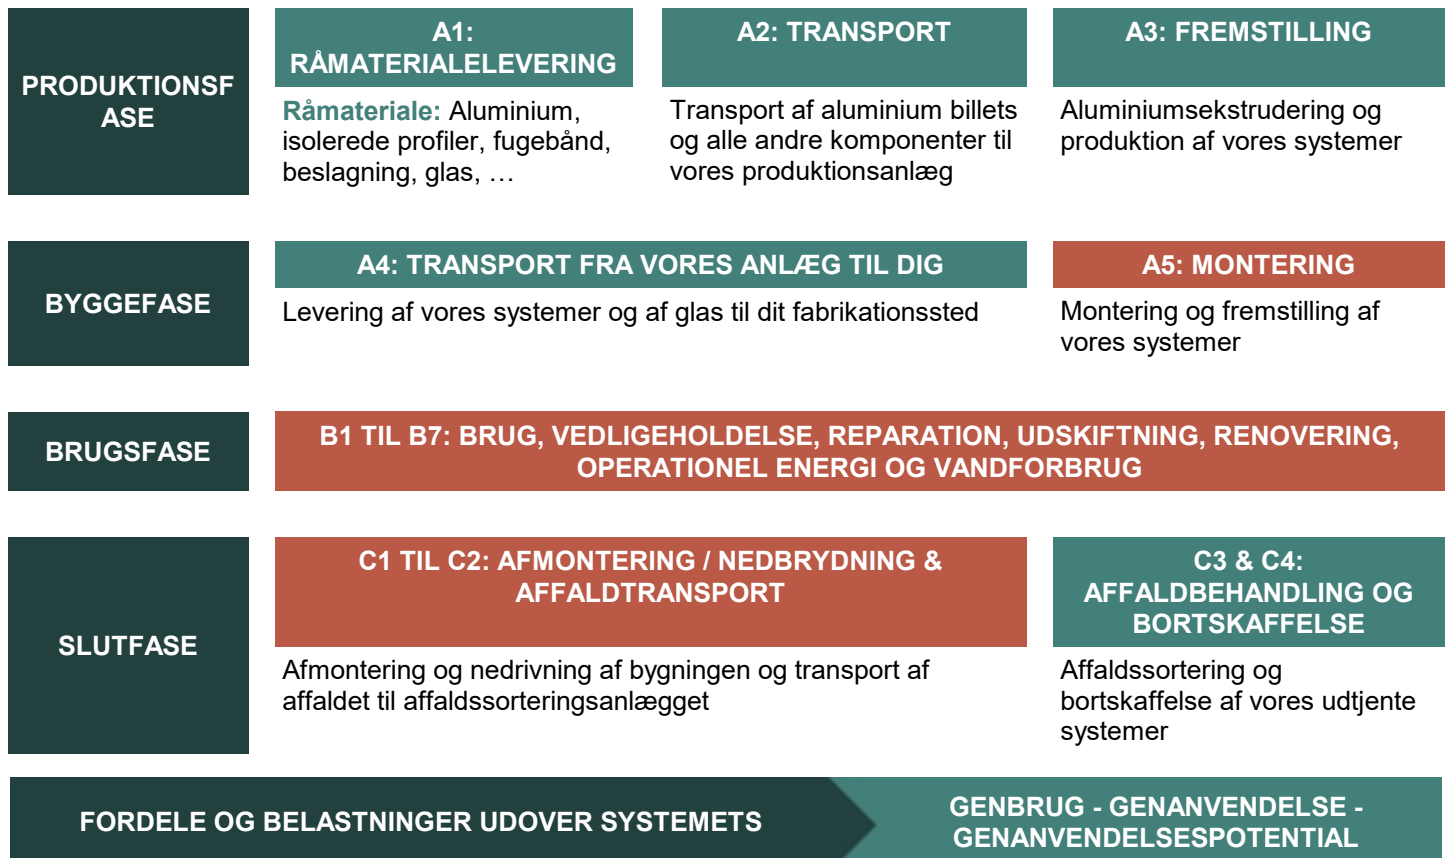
PRODUKTIONSFASE

A1: RÅMATERIALELEVERING

Råmateriale: Aluminium, isolerede profiler, fugebånd, beslagning, glas, …

A2: TRANSPORT

Transport af aluminium billets og alle andre komponenter til vores produktionsanlæg

A3: FREMSTILLING

Aluminiumsekstrudering og produktion af vores systemer

BYGGEFASE

A4: TRANSPORT FRA VORES ANLÆG TIL DIG

Levering af vores systemer og af glas til dit fabrikationssted

A5: MONTERING

Montering og fremstilling af vores systemer

BRUGSFASE

B1 TIL B7: BRUG, VEDLIGEHOLDELSE, REPARATION, UDSKIFTNING, RENOVERING, OPERATIONEL ENERGI OG VANDFORBRUG

SLUTFASE

C1 TIL C2: AFMONTERING / NEDBRYDNING & AFFALDTRANSPORT

Afmontering og nedrivning af bygningen og transport af affaldet til affaldssorteringsanlægget

C3 & C4: AFFALDBEHANDLING OG BORTSKAFFELSE

Affaldssortering og bortskaffelse af vores udtjente systemer

FORDELE OG BELASTNINGER UDOVER SYSTEMETS

GENBRUG - GENANVENDELSE - GENANVENDELSESPOTENTIAL